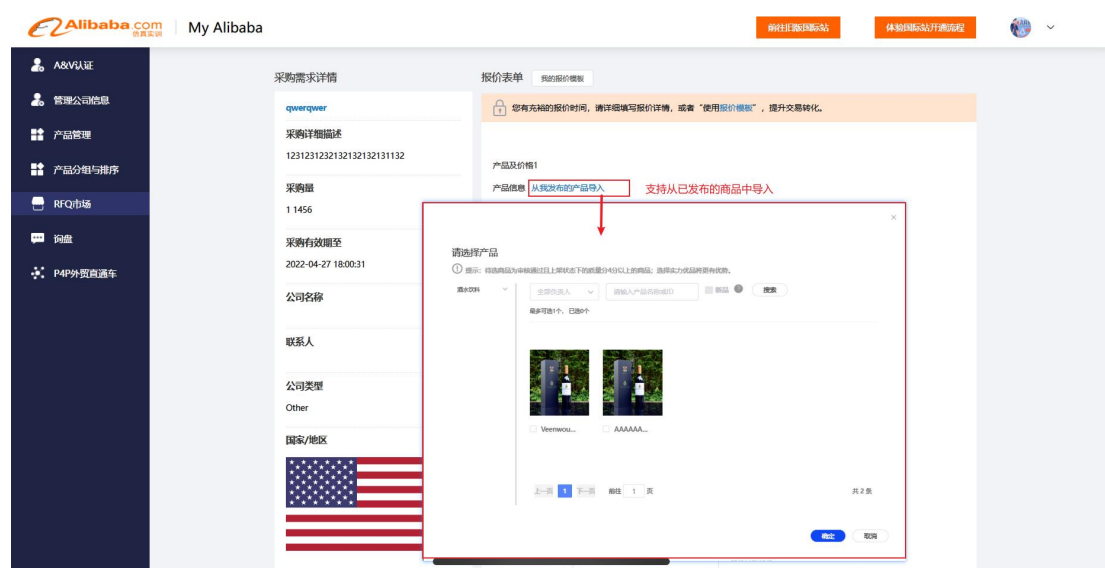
Alibaba.com 仿真实训 | My Alibaba

前往拒陈国际站 体验国际站开通流程

A&V认证
管理公司信息
产品管理
产品分组与排序
RFQ市场
询盘
P4P外贸直通车

采购需求详情
qwerqwer
采购详细描述
12312312321321321321311132
采购量
1 1456
采购有效期至
2022-04-27 18:00:31
公司名称
联系人
公司类型
Other
国家/地区

报价表单 我的报价模板
您有充裕的报价时间，请详细填写报价详情，或者"使用报价模板"，提升交易转化。
产品及价格1
产品信息 从我发布的产品导入
支持从已发布的商品中导入

×
请选择产品
提示：待选商品为审核通过且上架状态下的质量分4分以上的商品；选择实力优品将更有优势。
酒水饮料 全部负责人 请输入产品名称或ID 新品 搜索
最多可选1个，已选0个
Veenwou...
AAAAAA...
上一页 1 下一页 前往 1 页
共 2 条
确定 取消